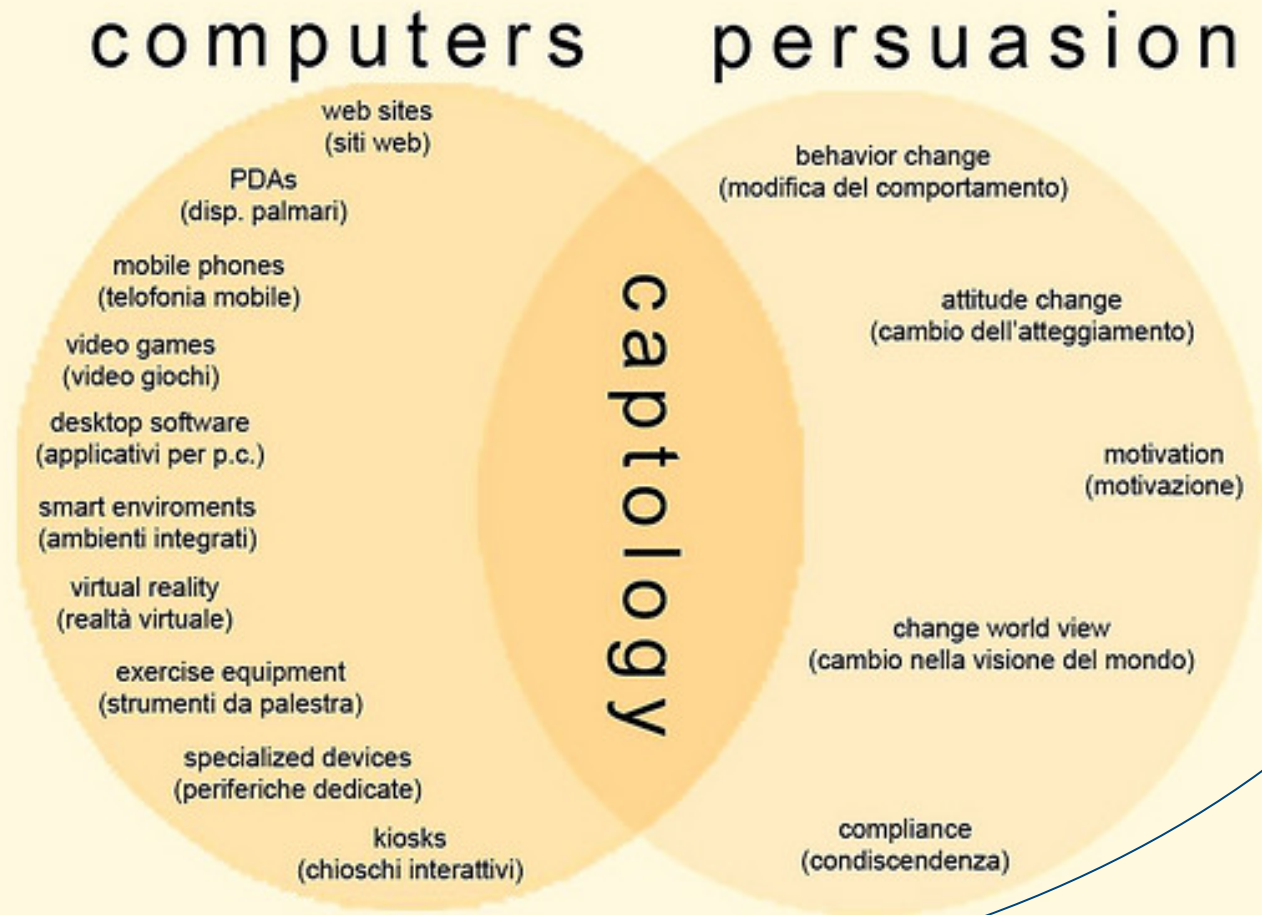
computers persuasion

web sites
(siti web)

PDAs
(disp. palmari)

mobile phones
(telofonia mobile)

video games
(video giochi)

desktop software
(applicativi per p.c.)

smart enviroments
(ambienti integrati)

virtual reality
(realtà virtuale)

exercise equipment
(strumenti da palestra)

specialized devices
(periferiche dedicate)

kiosks
(chioschi interattivi)

captology

behavior change
(modifica del comportamento)

attitude change
(cambio dell'atteggiamento)

motivation
(motivazione)

change world view
(cambio nella visione del mondo)

compliance
(condiscendenza)